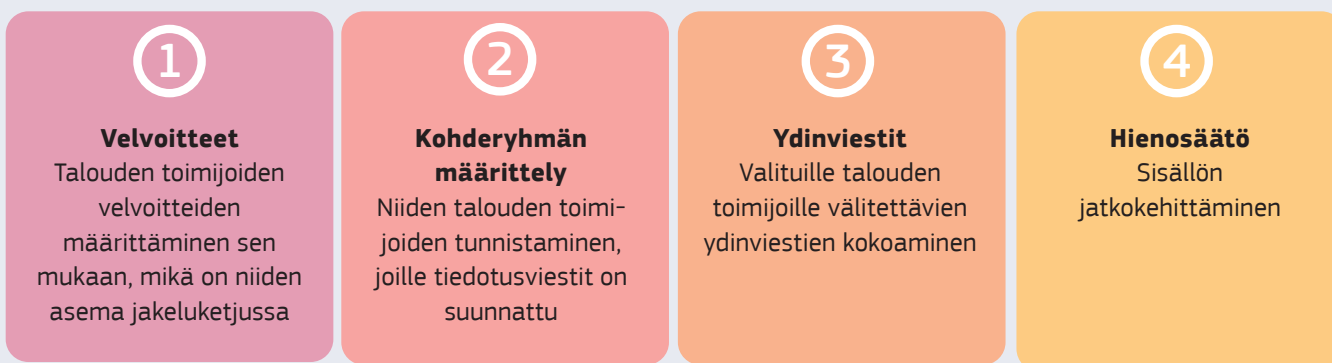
1

**Velvoitteet**
Talouden toimijoiden velvoitteiden määrittäminen sen mukaan, mikä on niiden asema jakeluketjussa

2

**Kohderyhmän määrittely**
Niiden talouden toimijoiden tunnistaminen, joille tiedotusviestit on suunnattu

3

**Ydinviestit**
Valituille talouden toimijoille välitettävien ydinviestien kokoaminen

4

**Hienosäätö**
Sisällön jatkokehittäminen